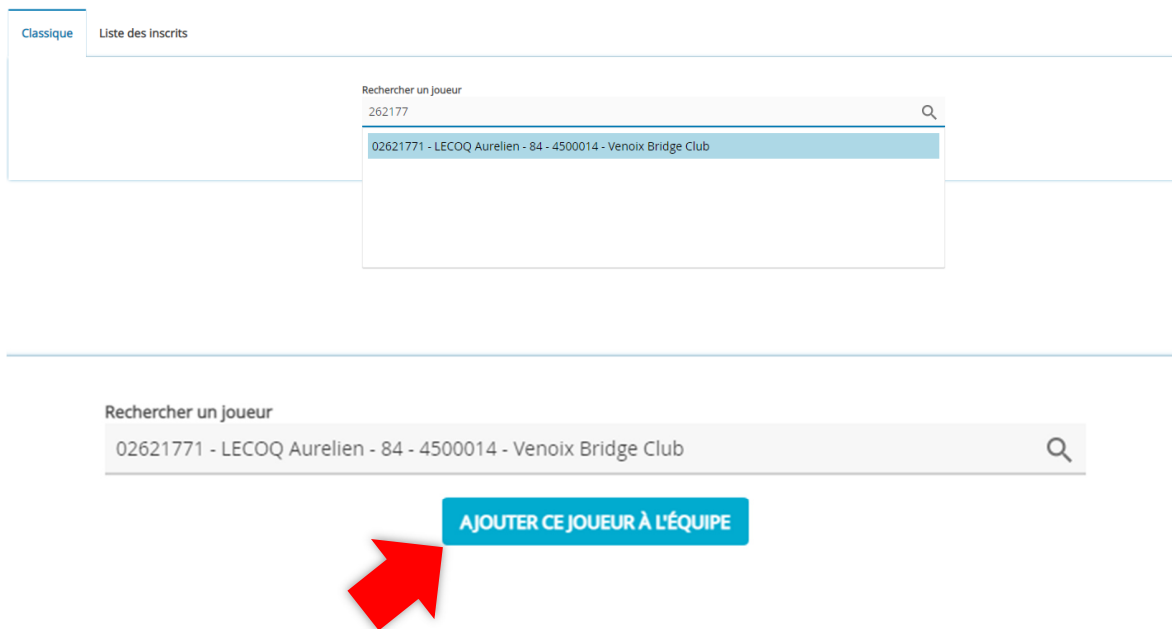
Classique
Liste des inscrits

Rechercher un joueur
262177
02621771 - LECOQ Aurelien - 84 - 4500014 - Venoix Bridge Club

Rechercher un joueur
02621771 - LECOQ Aurelien - 84 - 4500014 - Venoix Bridge Club
AJOUTER CE JOUEUR À L'ÉQUIPE